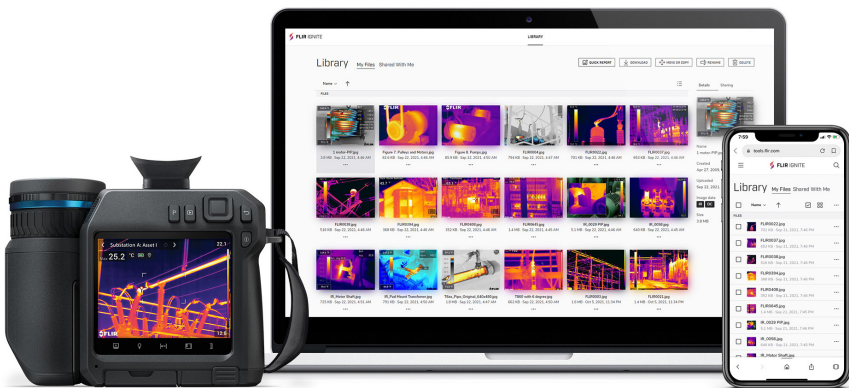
FLIR IGNITE

LIBRARY

Library My Files Shared With Me

QUICK REPORT DOWNLOAD MOVE OR COPY RENAME DELETE

Name

FILES

Details Sharing

1 motor-PIP.jpg
Figure 7. Pulleys and Motors.jpg
Figure 8. Pumps.jpg
FLIR0004.jpg
FLIR0022.jpg
FLIR0037.jpg

FLIR0038.jpg
FLIR0094.jpg
FLIR0406.jpg
FLIR0449.jpg
IR_0019 PIP.jpg
IR_0058.jpg

IR_Motor Shaft.jpg
IR_Pad Mount Transformer.jpg
Tiles_Pipe_Original_640x480.jpg
T860 with 6 degree.jpg
FLIR0001.jpg
FLIR0021.jpg

Name
1 motor-PIP.jpg
Created
Apr 27, 2020
Uploaded
Sep 22, 2021
Size
3.9 MB

Substation A: Asset I
25.2 °C
22.1
FLIR

7:59
iosts.flir.com
FLIR IGNITE
Library My Files Shared With Me
Name
FILES
FLIR0022.jpg
FLIR0037.jpg
FLIR0038.jpg
FLIR0094.jpg
FLIR0406.jpg
FLIR0449.jpg
IR_0019 PIP.jpg
IR_0058.jpg
IR_Motor Shaft.jpg